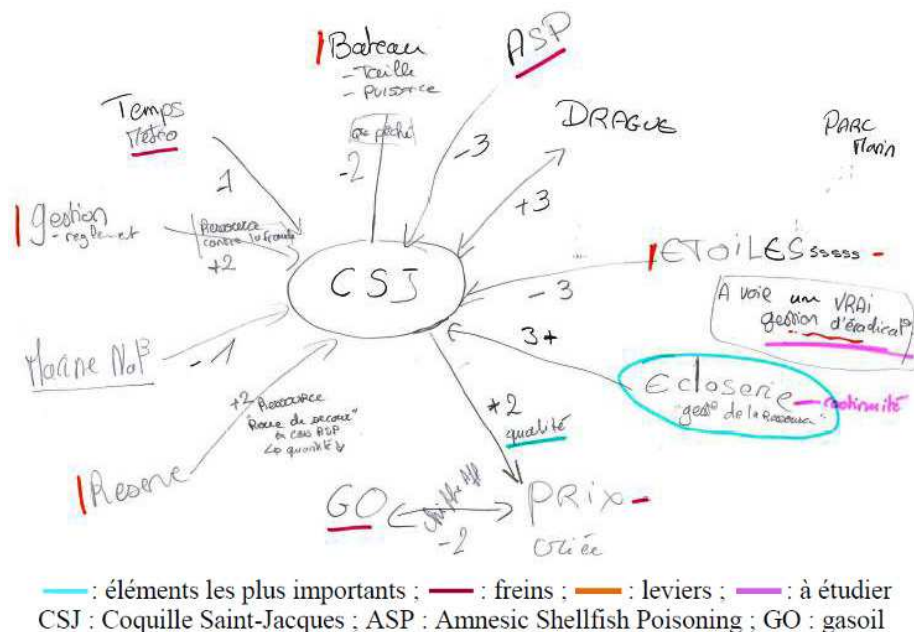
Temps
Météo

-1

Bateau
- Taille
- Puissance

Jr pêché

-2

ASP

-3

DRAGUE

+3

PARC
Marin

gestion
- reglement

Ressource contre la fraude

+2

CSJ

ETOILESsssss -

-3

A voir un VRAi gestion d'éradicat°

Marine Nat°

-1

3+

Ecloserie
gest° de la Ressource

continuité

+2
Ressource
Roue de secours en cas ASP
Qté quantité

Reserve

+2
qualité

GO

Stable ASP

PRIX -

-2

criée

: éléments les plus importants ; : freins ; : leviers ; : à étudier
CSJ : Coquille Saint-Jacques ; ASP : Amnesic Shellfish Poisoning ; GO : gasoil